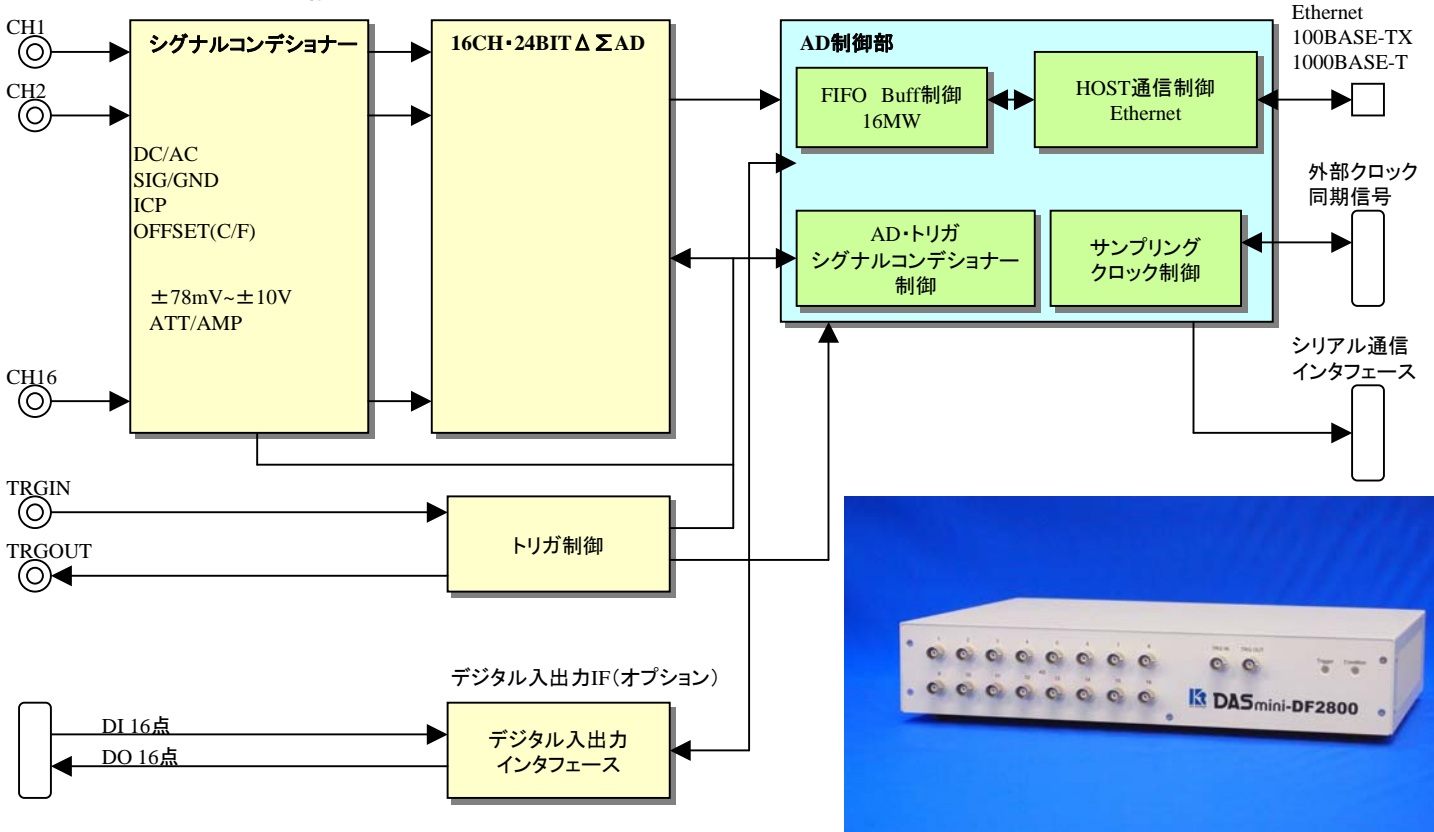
CH1

CH2

CH16

シグナルコンデショナー

DC/AC
SIG/GND
ICP
OFFSET(C/F)

±78mV~±10V
ATT/AMP

16CH・24BIT$\Delta\Sigma$AD

AD制御部

FIFO Buff制御
16MW

HOST通信制御
Ethernet

Ethernet
100BASE-TX
1000BASE-T

外部クロック
同期信号

AD･トリガ
シグナルコンデショナー
制御

サンプリング
クロック制御

シリアル通信
インタフェース

TRGIN

TRGOUT

トリガ制御

デジタル入出力IF(オプション)

DI 16点

DO 16点

デジタル入出力
インタフェース

TRG IN TRG OUT

Trigger Condition

DASmini-DF2800